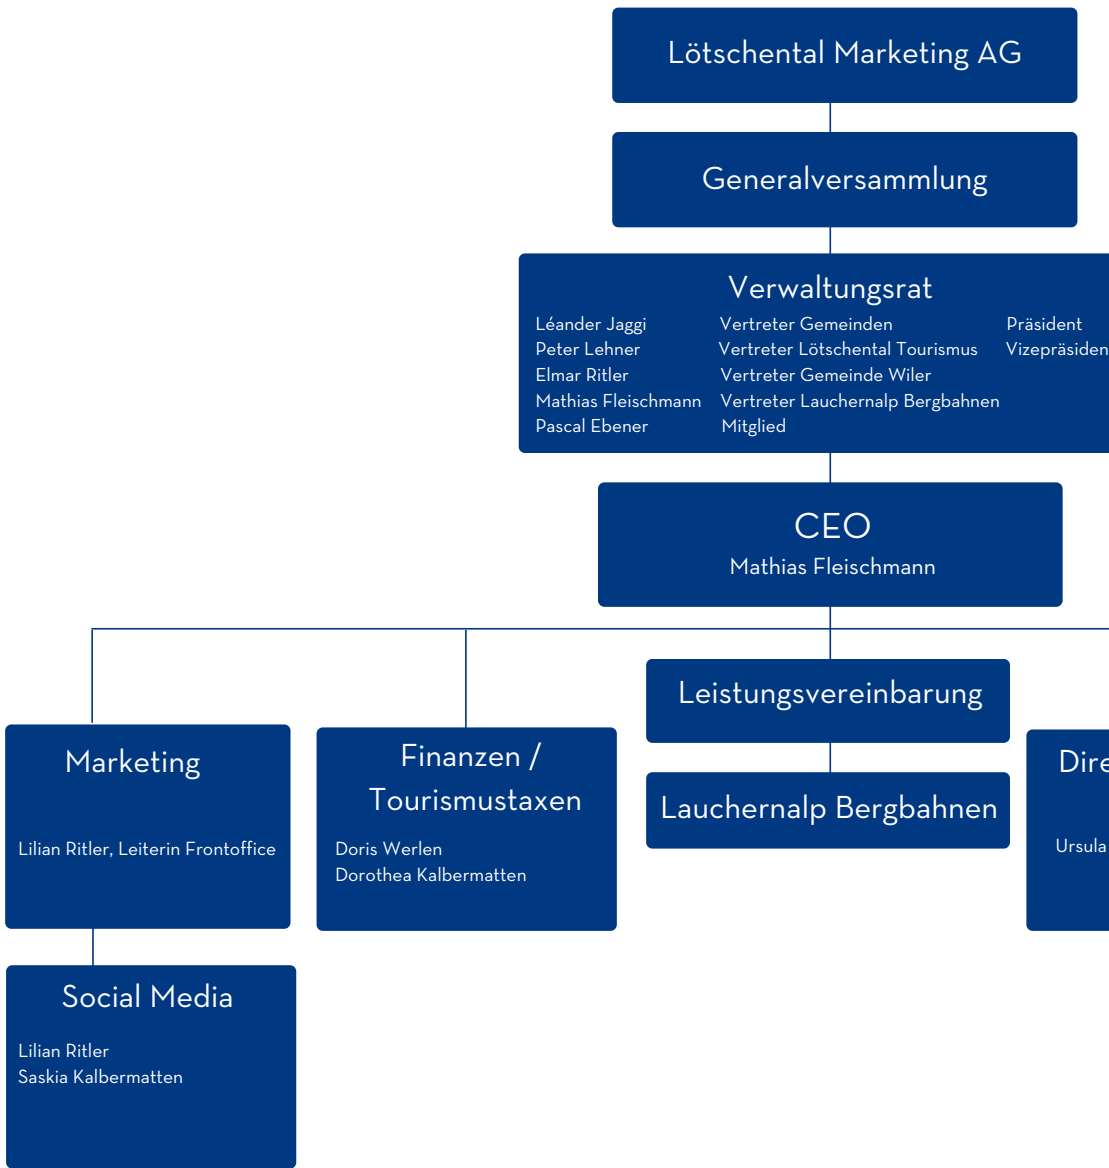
Lötschental Marketing AG

Generalversammlung

Verwaltungsrat

| | | |
|---|---|---|
| Léander Jaggi | Vertreter Gemeinden | Präsident |
| Peter Lehner | Vertreter Lötschental Tourismus | Vizepräsiden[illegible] |
| Elmar Ritler | Vertreter Gemeinde Wiler | |
| Mathias Fleischmann | Vertreter Lauchernalp Bergbahnen | |
| Pascal Ebener | Mitglied | |

CEO
Mathias Fleischmann

Leistungsvereinbarung

Lauchernalp Bergbahnen

Marketing

Lilian Ritler, Leiterin Frontoffice

Finanzen / Tourismustaxen

Doris Werlen
Dorothea Kalbermatten

Dire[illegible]

Ursula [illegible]

Social Media

Lilian Ritler
Saskia Kalbermatten